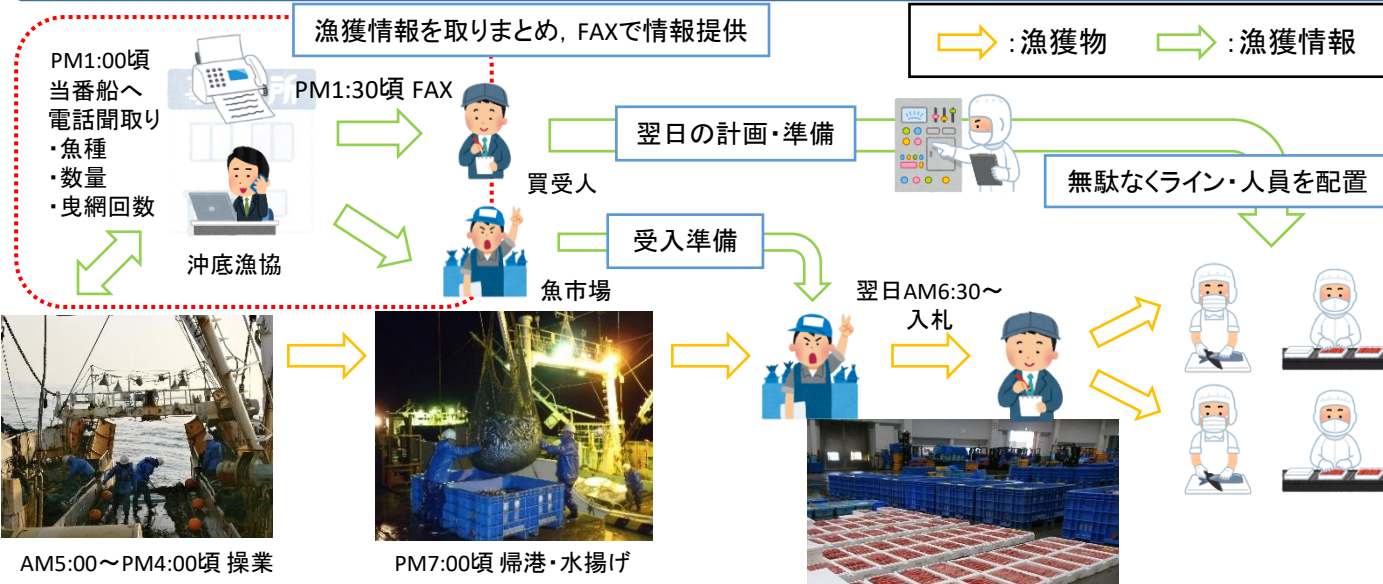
漁獲情報を取りまとめ，FAXで情報提供

: 漁獲物　: 漁獲情報

PM1:00頃
当番船へ
電話聞取り
・魚種
・数量
・曳網回数

PM1:30頃 FAX

沖底漁協

買受人

翌日の計画・準備

無駄なくライン・人員を配置

受入準備

魚市場

翌日AM6:30～
入札

AM5:00～PM4:00頃 操業

PM7:00頃 帰港・水揚げ